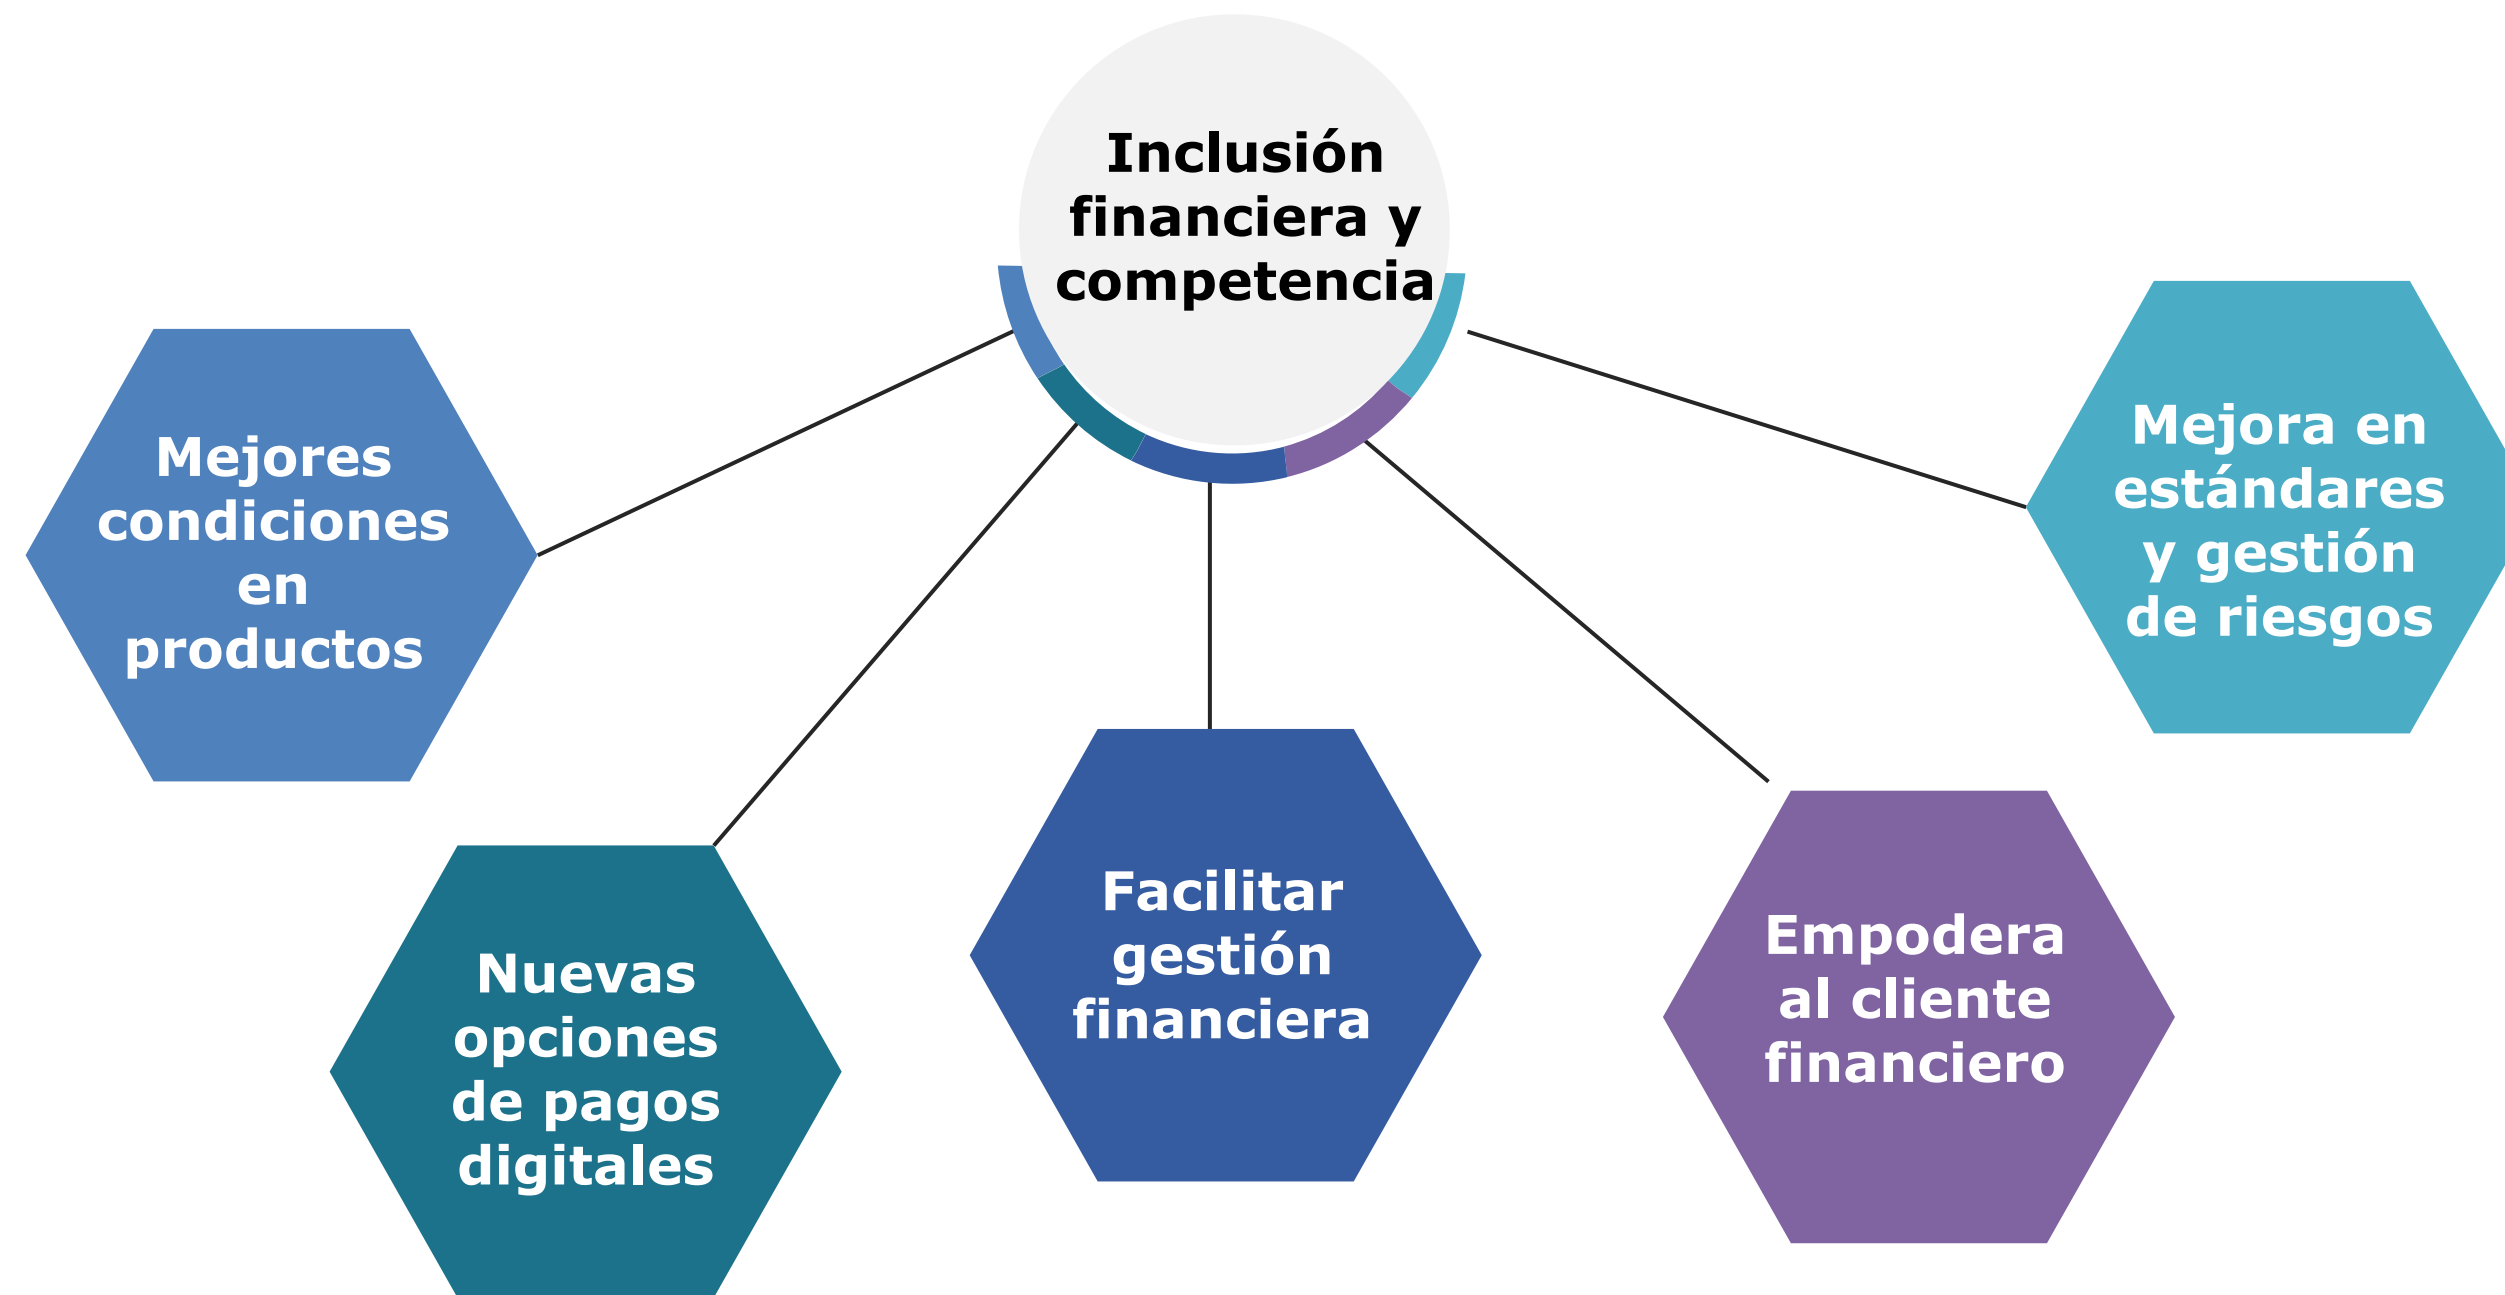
Inclusión financiera y competencia

Mejores condiciones en productos

Nuevas opciones de pagos digitales

Facilitar gestión financiera

Empodera al cliente financiero

Mejora en estándares y gestión de riesgos